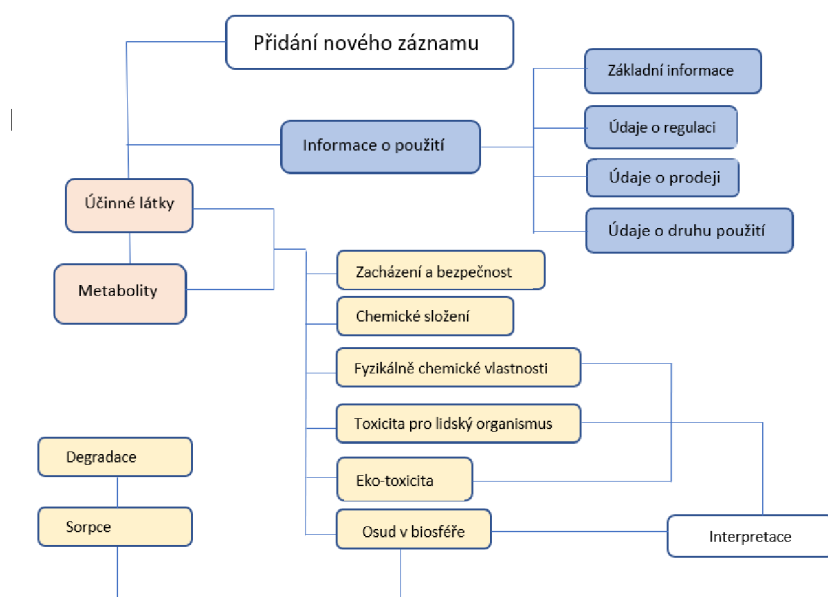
Přidání nového záznamu

Základní informace

Informace o použití

Údaje o regulaci

Údaje o prodeji

Údaje o druhu použití

Účinné látky

Metabolity

Zacházení a bezpečnost

Chemické složení

Fyzikálně chemické vlastnosti

Toxicita pro lidský organismus

Eko-toxicita

Osud v biosféře

Interpretace

Degradace

Sorpce